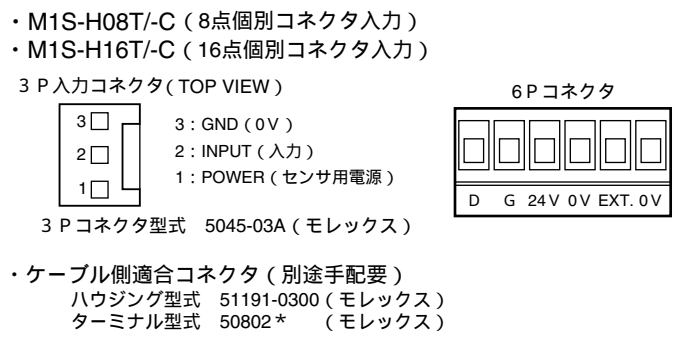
・M1S-H08T/-C（8点個別コネクタ入力）
・M1S-H16T/-C（16点個別コネクタ入力）

3 P入力コネクタ（TOP VIEW）

3
2
1

3：GND（0V）
2：INPUT（入力）
1：POWER（センサ用電源）

3 Pコネクタ型式　5045-03A（モレックス）

6Pコネクタ

D　G　24V　0V　EXT. 0V

・ケーブル側適合コネクタ（別途手配要）
ハウジング型式　51191-0300（モレックス）
ターミナル型式　50802＊　（モレックス）